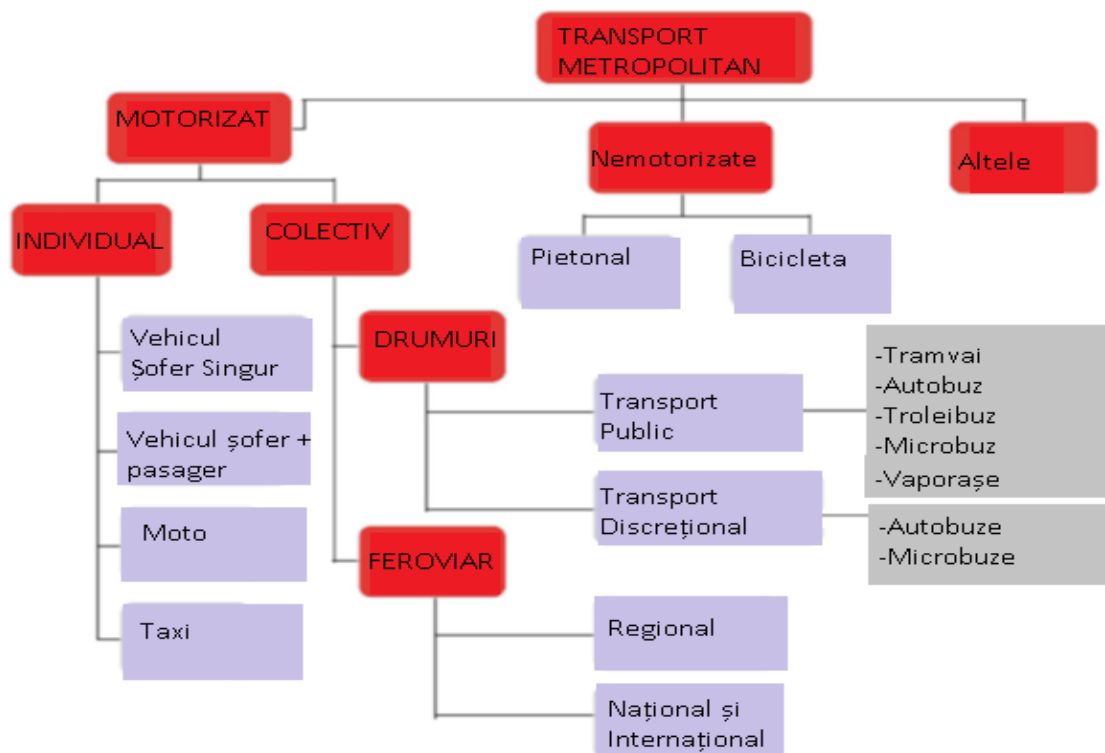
TRANSPORT METROPOLITAN

MOTORIZAT

Nemotorizate

Altele

INDIVIDUAL

COLECTIV

Pietonal

Bicicleta

Vehicul Șofer Singur

Vehicul șofer + pasager

Moto

Taxi

DRUMURI

Transport Public

-Tramvai
-Autobuz
-Troleibuz
-Microbuz
-Vaporașe

Transport Discrețional

-Autobuze
-Microbuze

FEROVIAR

Regional

Național și Internațional